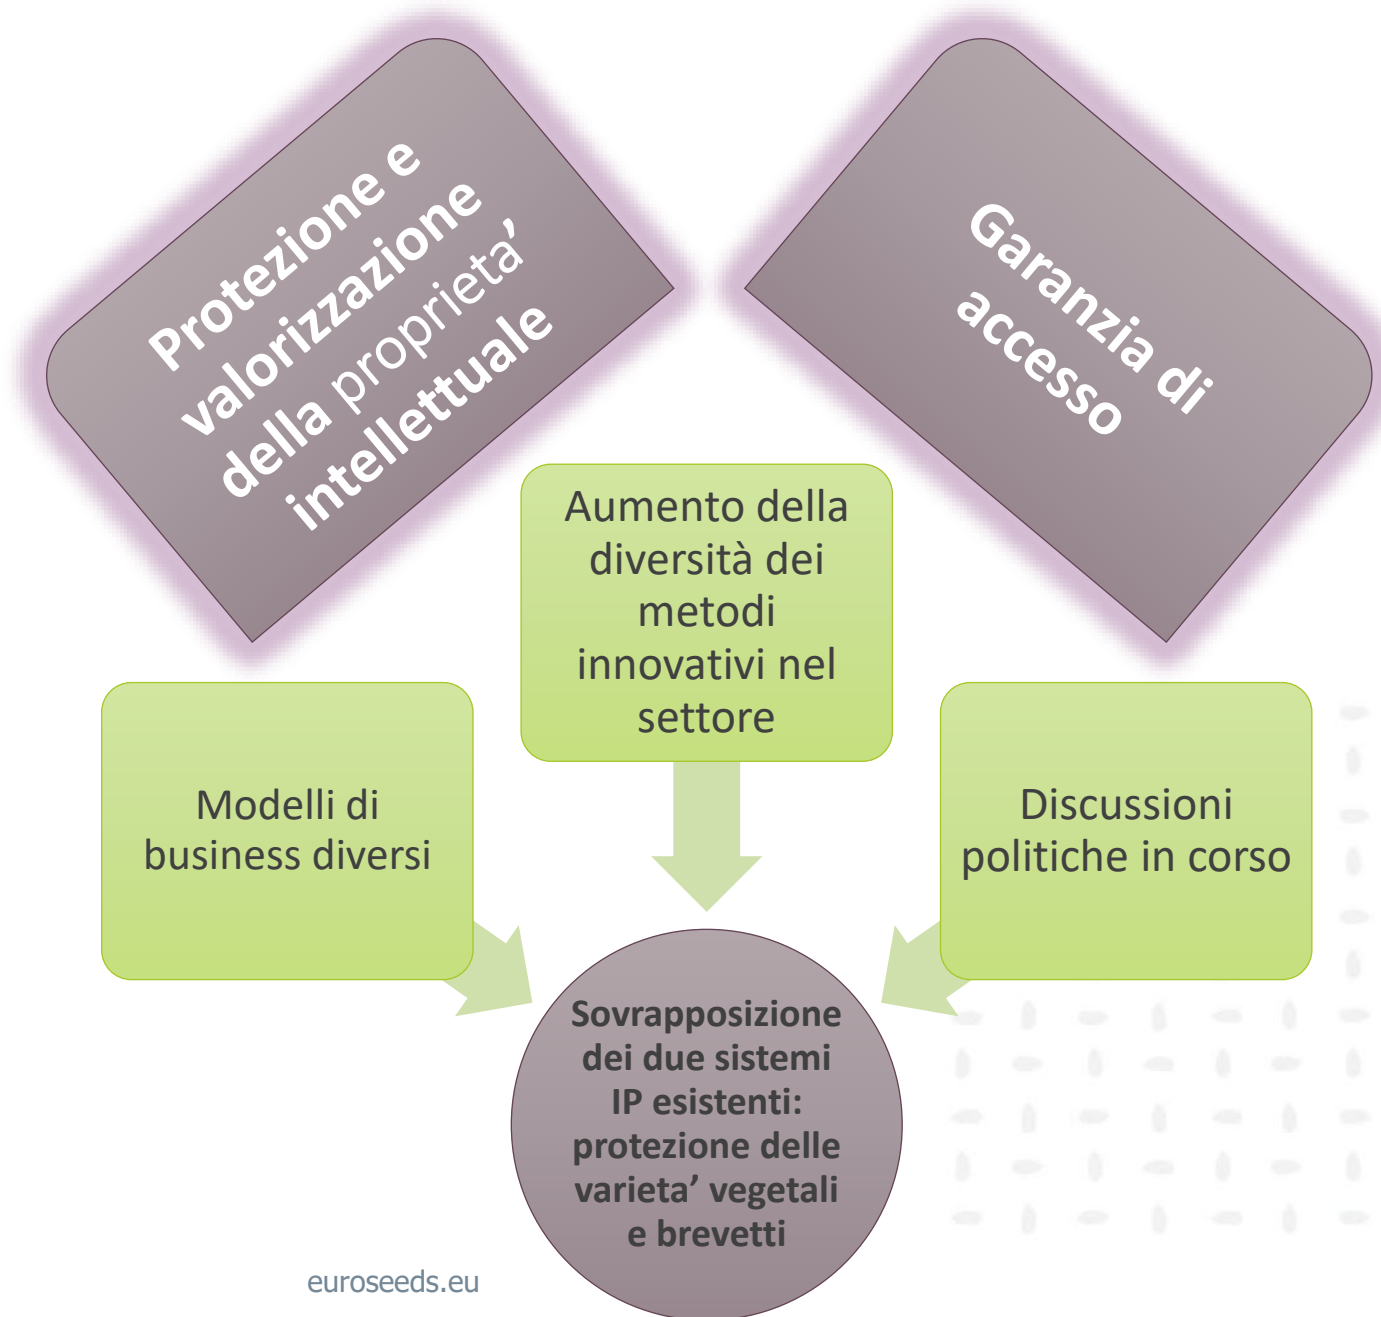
Protezione e valorizzazione della proprieta' intellettuale

Garanzia di accesso

Aumento della diversità dei metodi innovativi nel settore

Modelli di business diversi

Discussioni politiche in corso

Sovrapposizione dei due sistemi IP esistenti: protezione delle varieta' vegetali e brevetti

euroseeds.eu